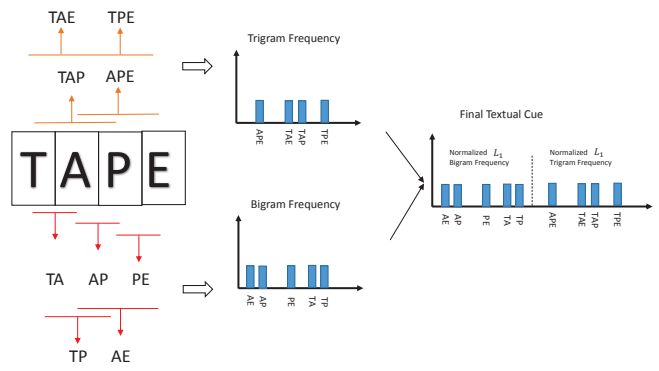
TAE TPE

TAP APE

T A P E

TA AP PE

TP AE

Trigram Frequency

APE TAE TAP TPE

Bigram Frequency

AE AP PE TA TP

Final Textual Cue

Normalized $L_1$ Bigram Frequency

Normalized $L_1$ Trigram Frequency

AE AP PE TA TP APE TAE TAP TPE